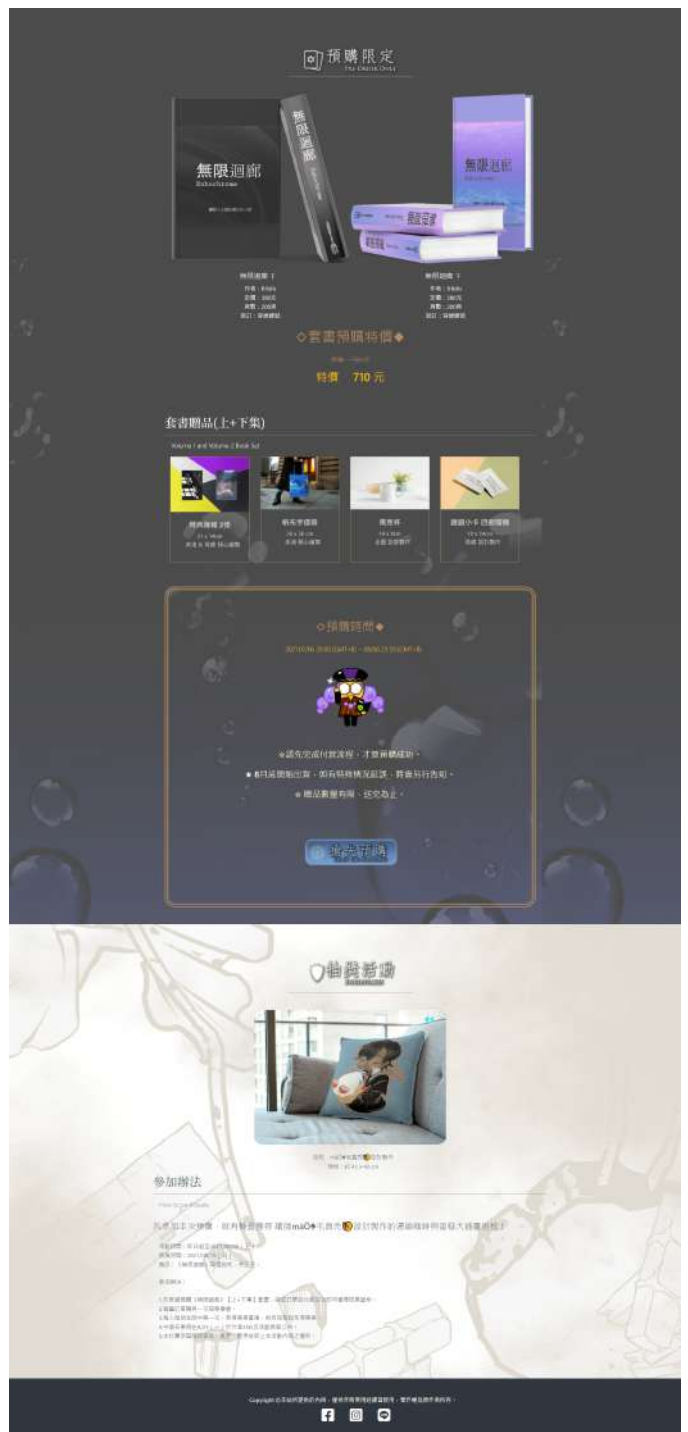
預購限定
Pre-Order Only

無限迴廊
Endlesslane

無限迴廊

無限迴廊 I

作者：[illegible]
定價：360元
頁數：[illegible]
裝訂：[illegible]

無限迴廊 II

作者：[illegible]
定價：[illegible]
頁數：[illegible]
裝訂：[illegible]

◇套書預購特價◆

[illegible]

特價 710 元

套書贈品(上+下集)

Volume I and Volume II Book Set

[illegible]

明信片組

馬克杯

書籤小卡 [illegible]

◇預購時間◆

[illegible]

●請先完成付款流程，才算預購成功。

● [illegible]

●贈品數量有限，送完為止。

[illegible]

◇抽獎活動

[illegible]

參加辦法

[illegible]

Copyright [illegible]